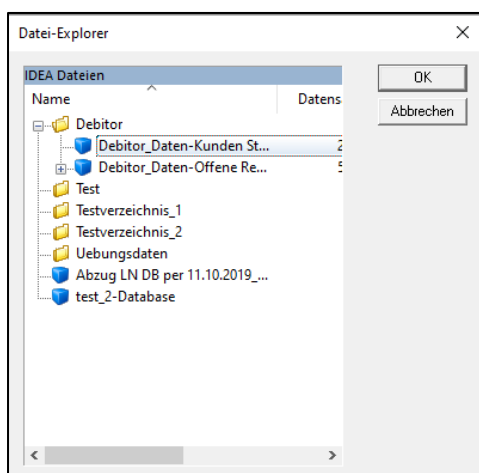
Datei-Explorer

×

IDEA Dateien

Name

Datens

Debitor

Debitor_Daten-Kunden St...

2

Debitor_Daten-Offene Re...

5

Test

Testverzeichnis_1

Testverzeichnis_2

Uebungsdaten

Abzug LN DB per 11.10.2019_...

test_2-Database

OK

Abbrechen

<

>